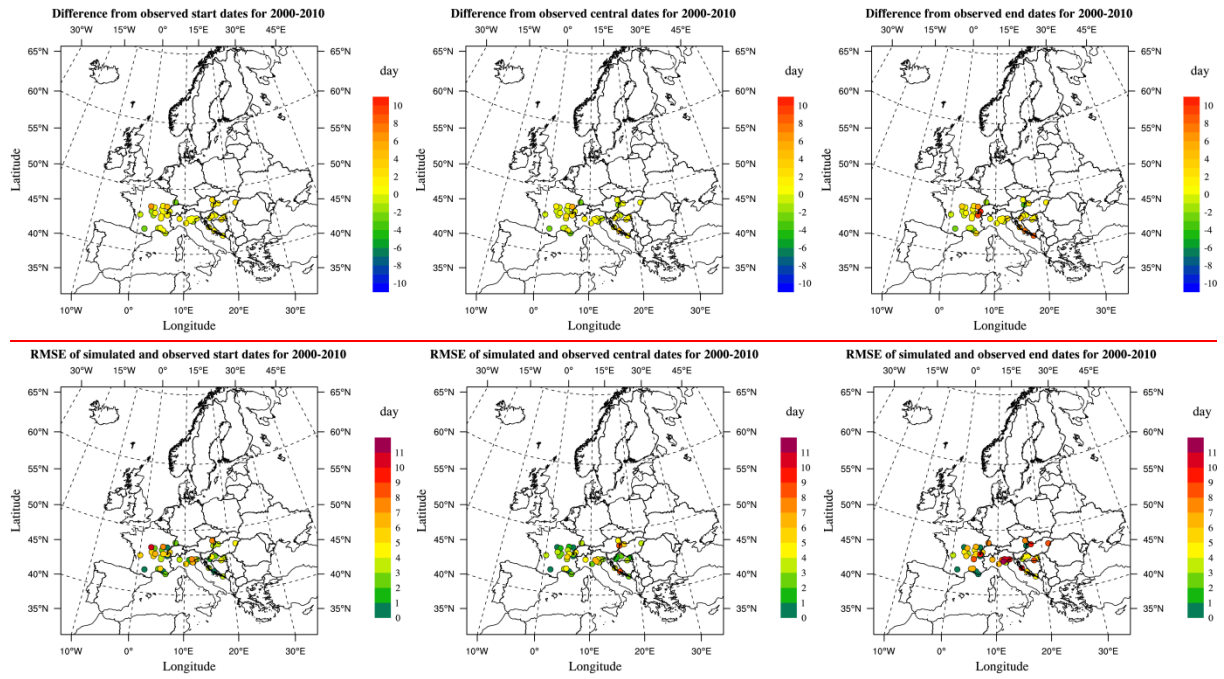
Difference from observed start dates for 2000-2010

30°W 15°W 0° 15°E 30°E 45°E

65°N 60°N 55°N 50°N 45°N 40°N 35°N

65°N 60°N 55°N 50°N 45°N 40°N 35°N

Latitude

10°W 0° 10°E 20°E 30°E

Longitude

day

10 8 6 4 2 0 -2 -4 -6 -8 -10

Difference from observed central dates for 2000-2010

30°W 15°W 0° 15°E 30°E 45°E

65°N 60°N 55°N 50°N 45°N 40°N 35°N

65°N 60°N 55°N 50°N 45°N 40°N 35°N

Latitude

10°W 0° 10°E 20°E 30°E

Longitude

day

10 8 6 4 2 0 -2 -4 -6 -8 -10

Difference from observed end dates for 2000-2010

30°W 15°W 0° 15°E 30°E 45°E

65°N 60°N 55°N 50°N 45°N 40°N 35°N

65°N 60°N 55°N 50°N 45°N 40°N 35°N

Latitude

10°W 0° 10°E 20°E 30°E

Longitude

day

10 8 6 4 2 0 -2 -4 -6 -8 -10

RMSE of simulated and observed start dates for 2000-2010

30°W 15°W 0° 15°E 30°E 45°E

65°N 60°N 55°N 50°N 45°N 40°N 35°N

65°N 60°N 55°N 50°N 45°N 40°N 35°N

Latitude

10°W 0° 10°E 20°E 30°E

Longitude

day

11 10 9 8 7 6 5 4 3 2 1 0

RMSE of simulated and observed central dates for 2000-2010

30°W 15°W 0° 15°E 30°E 45°E

65°N 60°N 55°N 50°N 45°N 40°N 35°N

65°N 60°N 55°N 50°N 45°N 40°N 35°N

Latitude

10°W 0° 10°E 20°E 30°E

Longitude

day

11 10 9 8 7 6 5 4 3 2 1 0

RMSE of simulated and observed end dates for 2000-2010

30°W 15°W 0° 15°E 30°E 45°E

65°N 60°N 55°N 50°N 45°N 40°N 35°N

65°N 60°N 55°N 50°N 45°N 40°N 35°N

Latitude

10°W 0° 10°E 20°E 30°E

Longitude

day

11 10 9 8 7 6 5 4 3 2 1 0